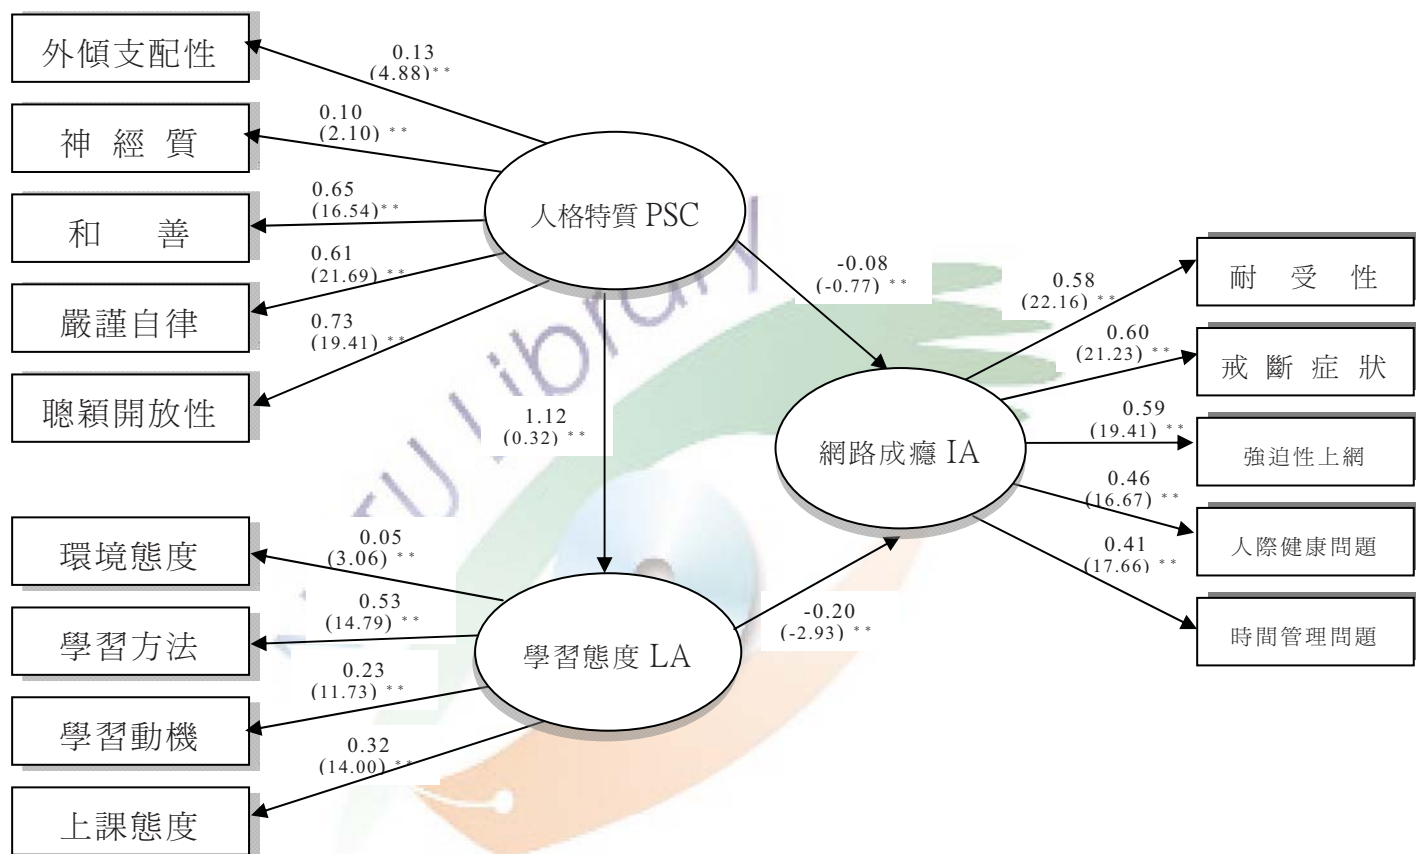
外傾支配性

0.13
(4.88)**

神 經 質

0.10
(2.10) **

和 善

0.65
(16.54)**

嚴謹自律

0.61
(21.69) **

聰穎開放性

0.73
(19.41) **

人格特質 PSC

-0.08
(-0.77) **

1.12
(0.32) **

網路成癮 IA

0.58
(22.16) **

耐 受 性

0.60
(21.23) **

戒 斷 症 狀

0.59
(19.41) **

強迫性上網

0.46
(16.67) **

人際健康問題

0.41
(17.66) **

時間管理問題

環境態度

0.05
(3.06) **

學習方法

0.53
(14.79) **

學習動機

0.23
(11.73) **

上課態度

0.32
(14.00) **

學習態度 LA

-0.20
(-2.93) **